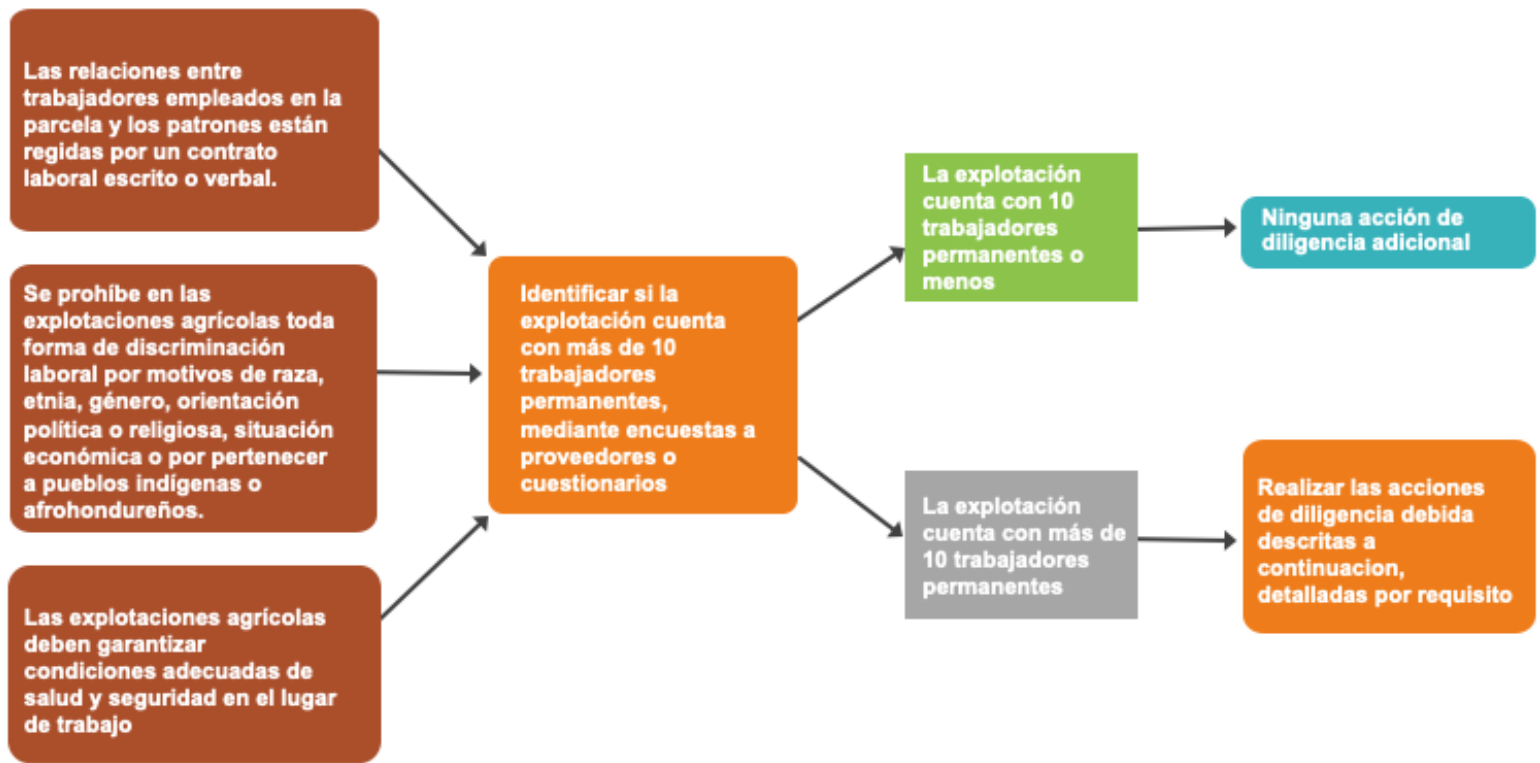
Las relaciones entre trabajadores empleados en la parcela y los patrones están regidas por un contrato laboral escrito o verbal.

Se prohíbe en las explotaciones agrícolas toda forma de discriminación laboral por motivos de raza, etnia, género, orientación política o religiosa, situación económica o por pertenecer a pueblos indígenas o afrohondureños.

Las explotaciones agrícolas deben garantizar condiciones adecuadas de salud y seguridad en el lugar de trabajo

Identificar si la explotación cuenta con más de 10 trabajadores permanentes, mediante encuestas a proveedores o cuestionarios

La explotación cuenta con 10 trabajadores permanentes o menos

Ninguna acción de diligencia adicional

La explotación cuenta con más de 10 trabajadores permanentes

Realizar las acciones de diligencia debida descritas a continuacion, detalladas por requisito